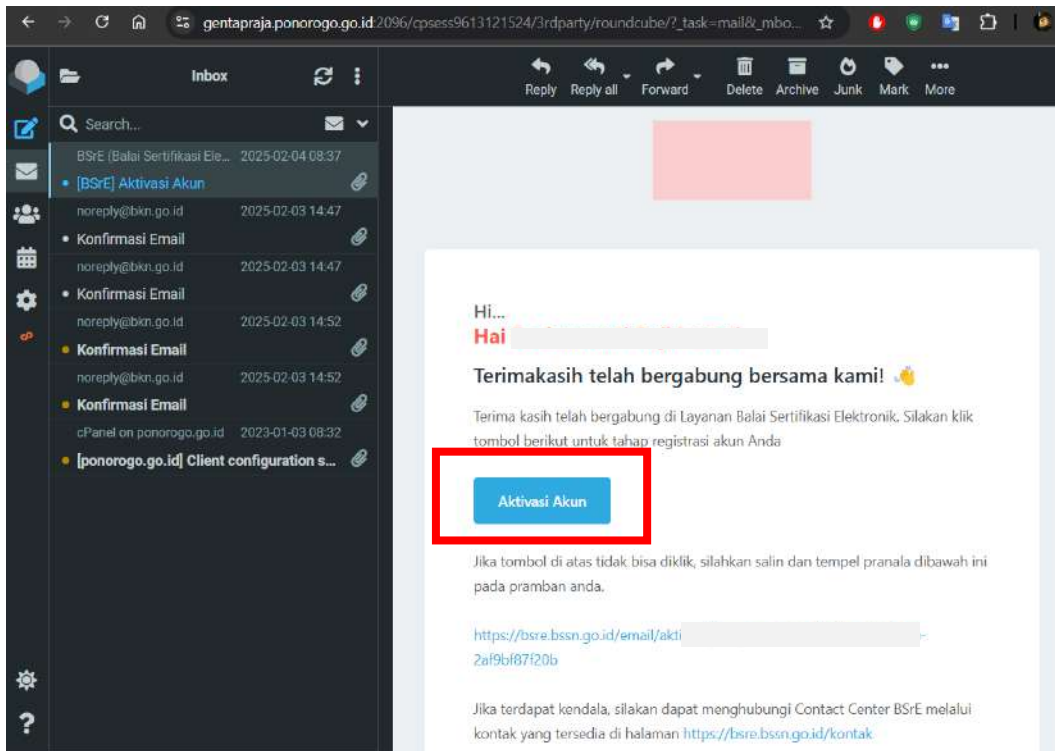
gentapraja.ponorogo.go.id:2096/cpsess9613121524/3rdparty/roundcube/?_task=mail&_mbo...

Inbox

Reply Reply all Forward Delete Archive Junk Mark More

Search...

BSrE (Balai Sertifikasi Ele... 2025-02-04 08:37
[BSrE] Aktivasi Akun

noreply@bkn.go.id 2025-02-03 14:47
Konfirmasi Email

noreply@bkn.go.id 2025-02-03 14:47
Konfirmasi Email

noreply@bkn.go.id 2025-02-03 14:52
Konfirmasi Email

noreply@bkn.go.id 2025-02-03 14:52
Konfirmasi Email

cPanel on ponorogo.go.id 2023-01-03 08:32
[ponorogo.go.id] Client configuration s...

Hi...
Hai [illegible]

Terimakasih telah bergabung bersama kami! 👋

Terima kasih telah bergabung di Layanan Balai Sertifikasi Elektronik. Silakan klik tombol berikut untuk tahap registrasi akun Anda

Aktivasi Akun

Jika tombol di atas tidak bisa diklik, silahkan salin dan tempel pranala dibawah ini pada pramban anda.

https://bsre.bssn.go.id/email/akti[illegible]-2af9bf87f20b

Jika terdapat kendala, silakan dapat menghubungi Contact Center BSrE melalui kontak yang tersedia di halaman https://bsre.bssn.go.id/kontak